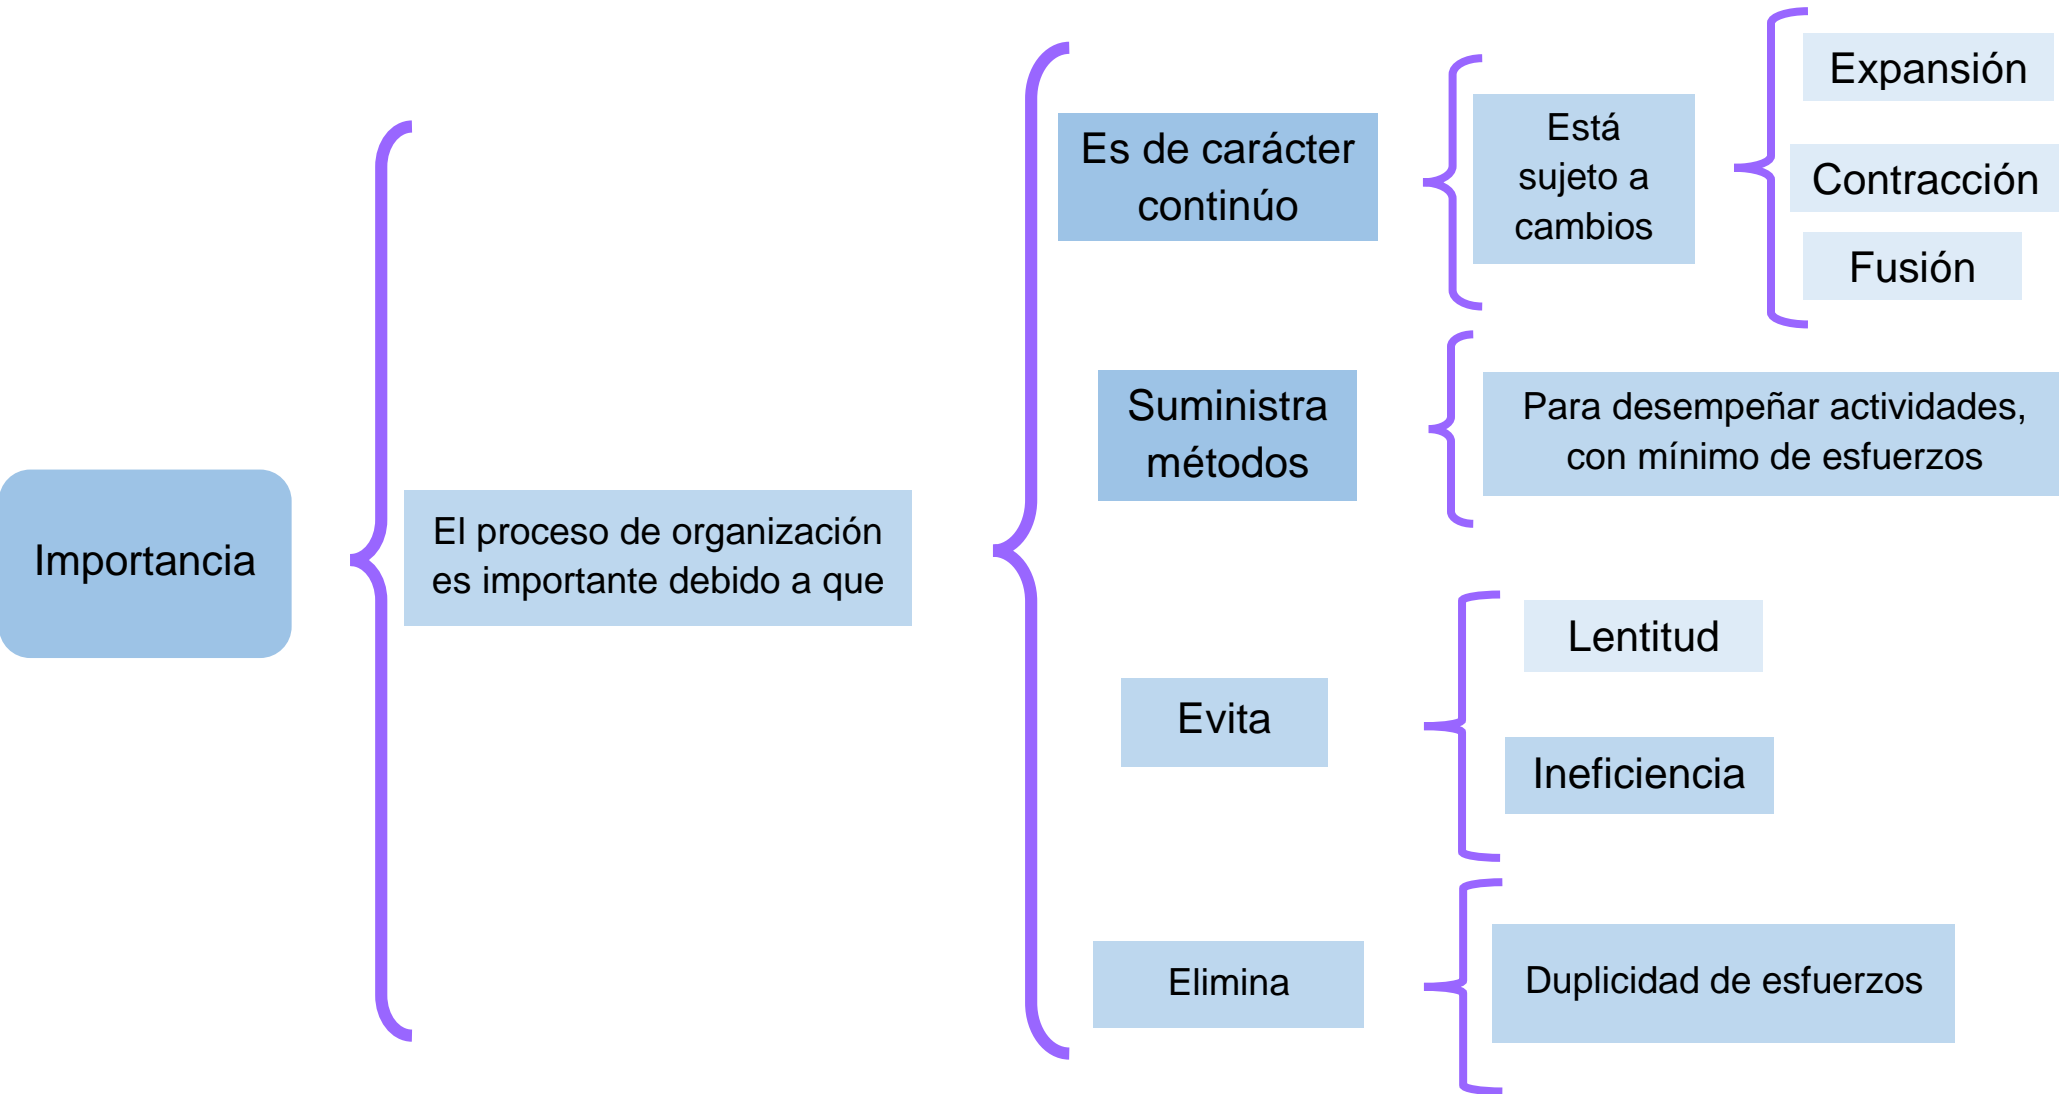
Importancia

El proceso de organización es importante debido a que

Es de carácter continúo

Está sujeto a cambios

Expansión

Contracción

Fusión

Suministra métodos

Para desempeñar actividades, con mínimo de esfuerzos

Evita

Lentitud

Ineficiencia

Elimina

Duplicidad de esfuerzos